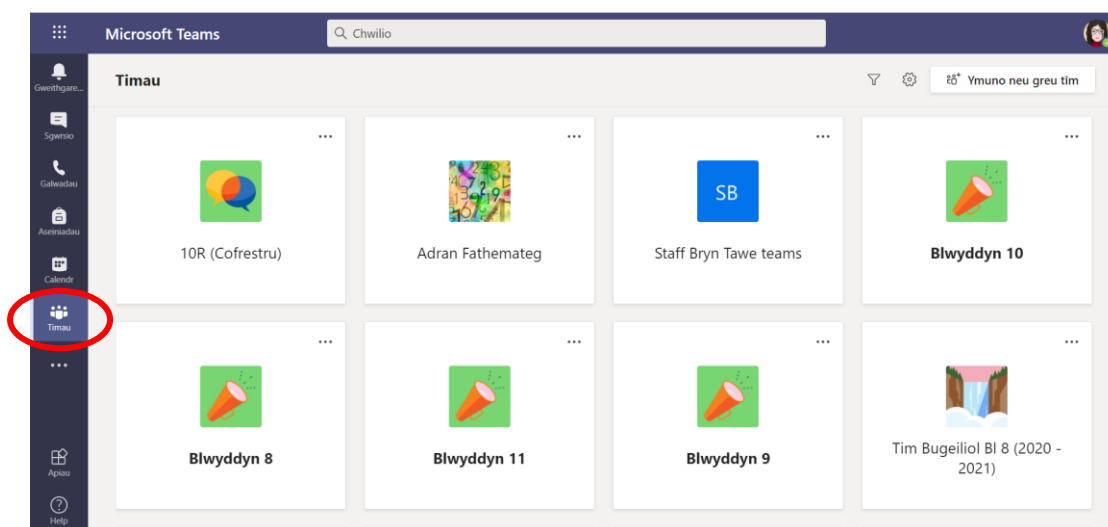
Microsoft Teams

Chwilio

Gweithgare...

Sgwrsio

Galwadau

Aseiniadau

Calendr

Timau

...

Apiau

Help

Timau

Ymuno neu greu tîm

...

10R (Cofrestru)

...

Adran Fathemateg

...

SB

Staff Bryn Tawe teams

...

Blwyddyn 10

...

Blwyddyn 8

...

Blwyddyn 11

...

Blwyddyn 9

...

Tim Bugeiliol Bl 8 (2020 - 2021)